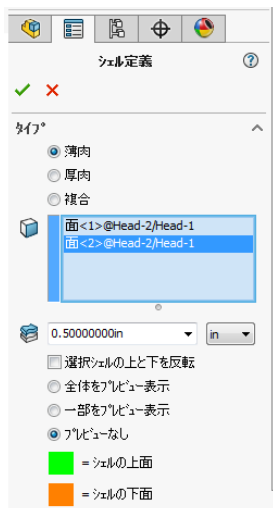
シェル定義

?

タイプ

薄肉

厚肉

複合

面<1>@Head-2/Head-1
面<2>@Head-2/Head-1

0.50000000in

in

選択シェルの上と下を反転

全体をプレビュー表示

一部をプレビュー表示

プレビューなし

= シェルの上面

= シェルの下面